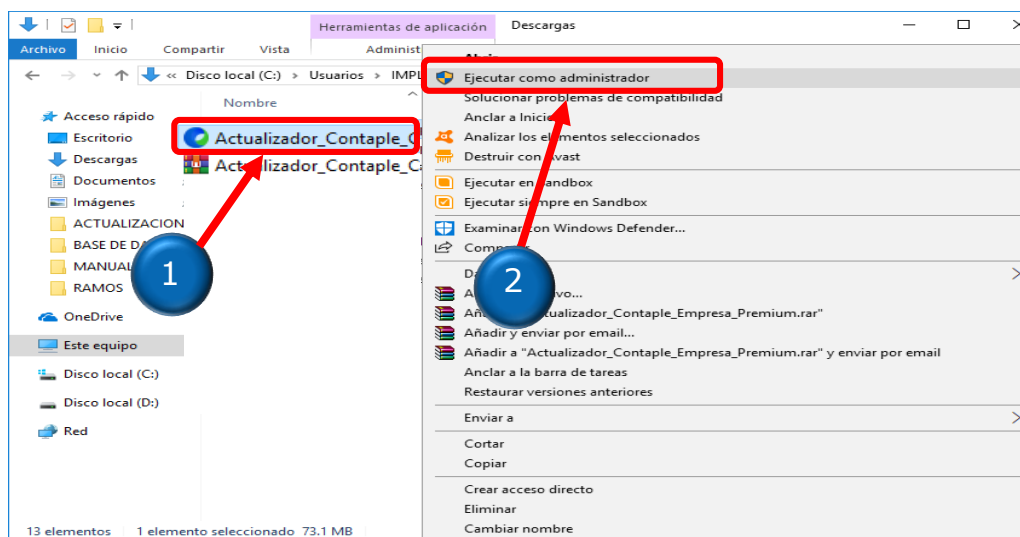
Herramientas de aplicación
Descargas
Archivo
Inicio
Compartir
Vista
Administ
« Disco local (C:) › Usuarios › IMPL
Nombre
Acceso rápido
Escritorio
Descargas
Documentos
Imágenes
ACTUALIZACION
BASE DE DA
MANUAL
RAMOS
OneDrive
Este equipo
Disco local (C:)
Disco local (D:)
Red
Actualizador_Contaple_C
Actualizador_Contaple_C
1
2
Abrir
Ejecutar como administrador
Solucionar problemas de compatibilidad
Anclar a Inicio
Analizar los elementos seleccionados
Destruir con Avast
Ejecutar en Sandbox
Ejecutar siempre en Sandbox
Examinar con Windows Defender...
Compartir
Da
A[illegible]vo...
Añ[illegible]ctualizador_Contaple_Empresa_Premium.rar"
Añadir y enviar por email...
Añadir a "Actualizador_Contaple_Empresa_Premium.rar" y enviar por email
Anclar a la barra de tareas
Restaurar versiones anteriores
Enviar a
Cortar
Copiar
Crear acceso directo
Eliminar
Cambiar nombre
13 elementos
1 elemento seleccionado 73.1 MB